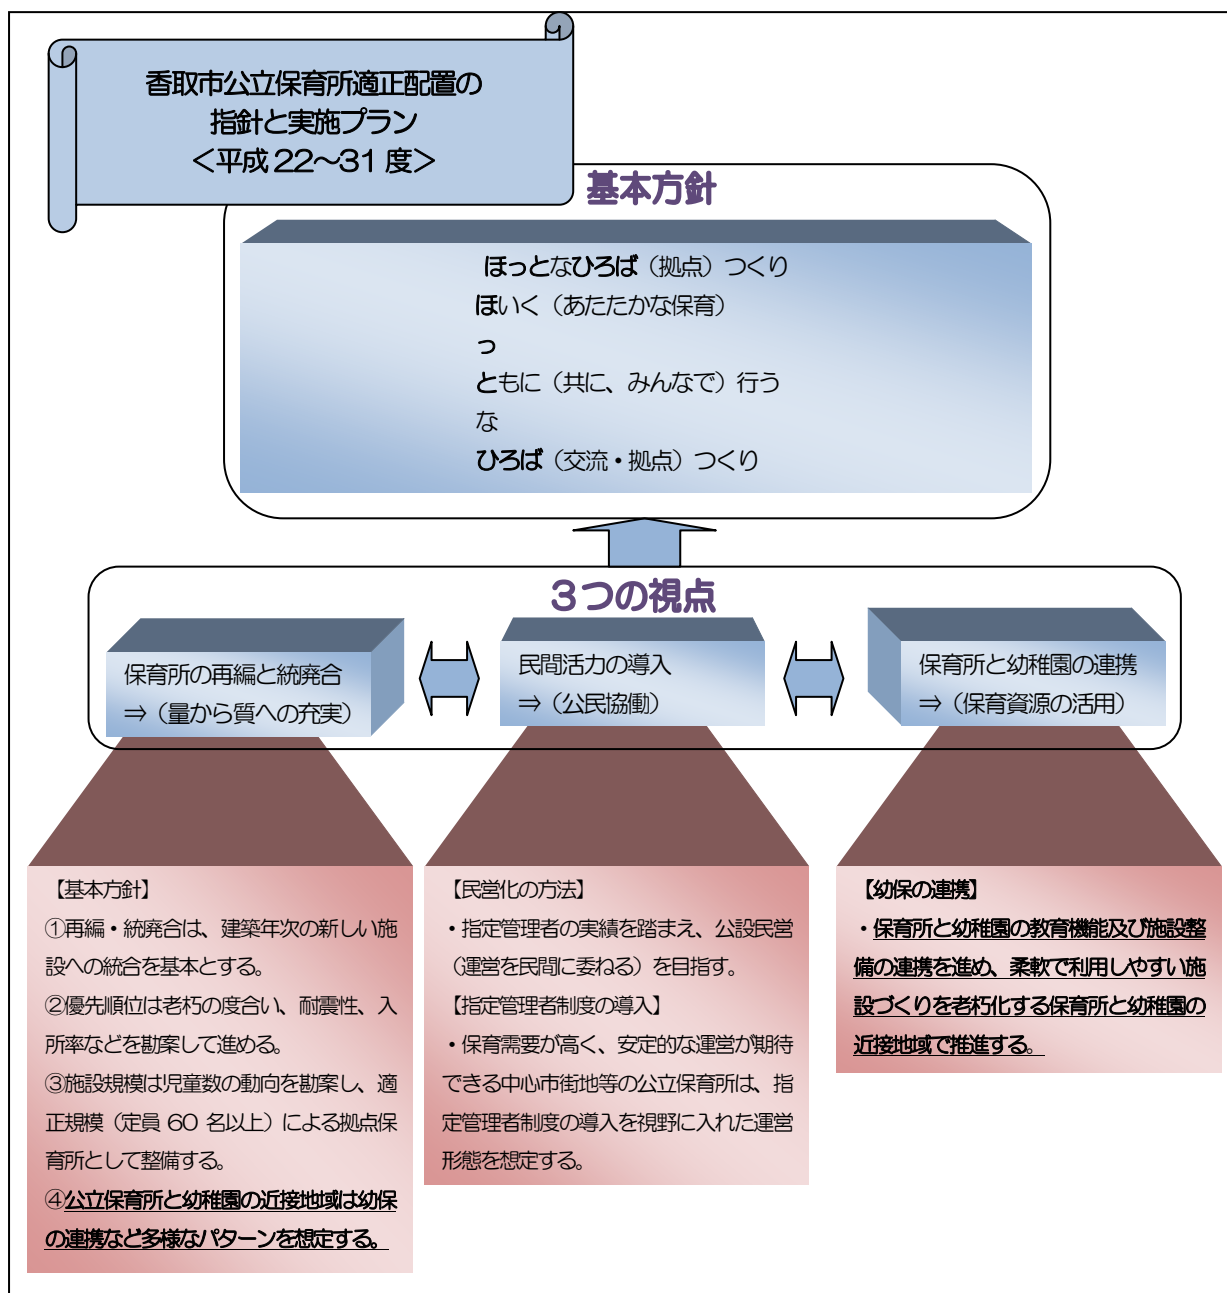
香取市公立保育所適正配置の
指針と実施プラン
＜平成 22～31 度＞

基本方針

ほっとなひろば（拠点）つくり
ほいく（あたたかな保育）
っ
ともに（共に、みんなで）行う
な
ひろば（交流・拠点）つくり

3つの視点

保育所の再編と統廃合
⇒（量から質への充実）

民間活力の導入
⇒（公民協働）

保育所と幼稚園の連携
⇒（保育資源の活用）

【基本方針】
①再編・統廃合は、建築年次の新しい施設への統合を基本とする。
②優先順位は老朽の度合い、耐震性、入所率などを勘案して進める。
③施設規模は児童数の動向を勘案し、適正規模（定員 60 名以上）による拠点保育所として整備する。
④公立保育所と幼稚園の近接地域は幼保の連携など多様なパターンを想定する。

【民営化の方法】
・指定管理者の実績を踏まえ、公設民営（運営を民間に委ねる）を目指す。
【指定管理者制度の導入】
・保育需要が高く、安定的な運営が期待できる中心市街地等の公立保育所は、指定管理者制度の導入を視野に入れた運営形態を想定する。

【幼保の連携】
・保育所と幼稚園の教育機能及び施設整備の連携を進め、柔軟で利用しやすい施設づくりを老朽化する保育所と幼稚園の近接地域で推進する。